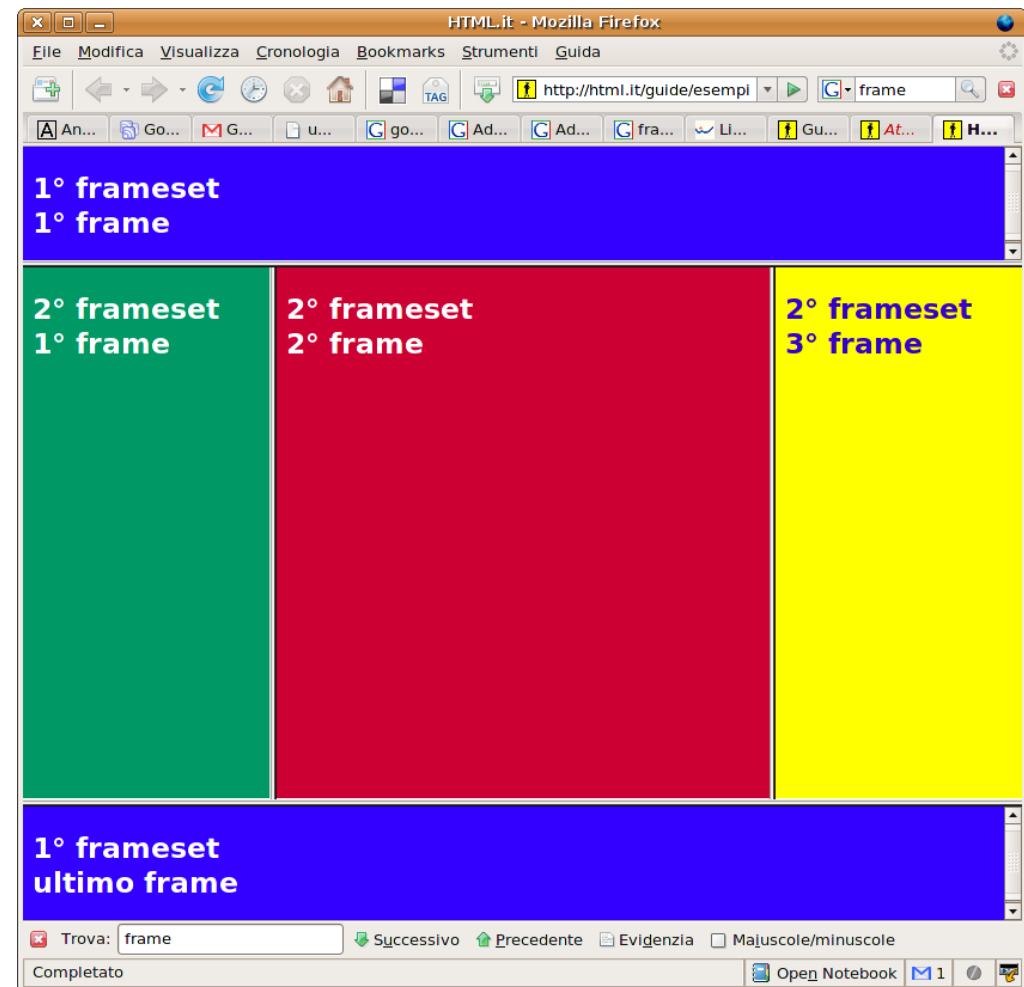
HTML.it - Mozilla Firefox

File Modifica Visualizza Cronologia Bookmarks Strumenti Guida

TAG

http://html.it/guide/esempi

frame

An... Go... G... u... go... Ad... Ad... fra... Li... Gu... At... H...

1° frameset
1° frame

2° frameset
1° frame

2° frameset
2° frame

2° frameset
3° frame

1° frameset
ultimo frame

Trova: frame Successivo Precedente Evidenzia Maiuscole/minuscole

Completato

Open Notebook 1